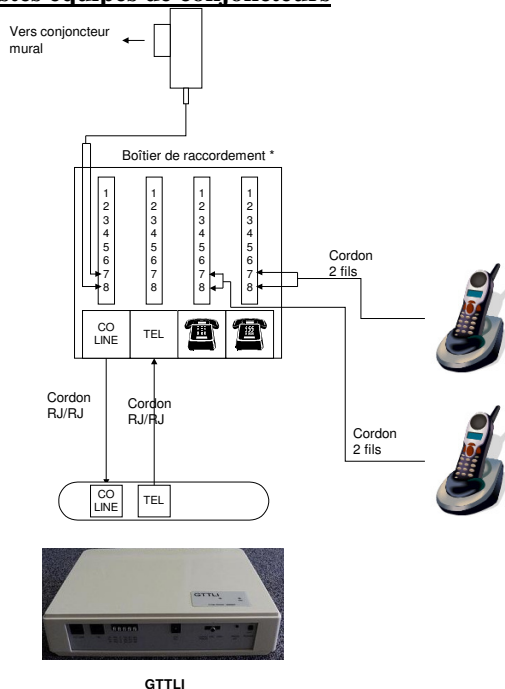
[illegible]

Vers conjoncteur mural

Boîtier de raccordement *

1
2
3
4
5
6
7
8

1
2
3
4
5
6
7
8

1
2
3
4
5
6
7
8

1
2
3
4
5
6
7
8

Cordon 2 fils

CO LINE

TEL

Cordon RJ/RJ

Cordon RJ/RJ

Cordon 2 fils

CO LINE

TEL

GTTLI

GTTLI